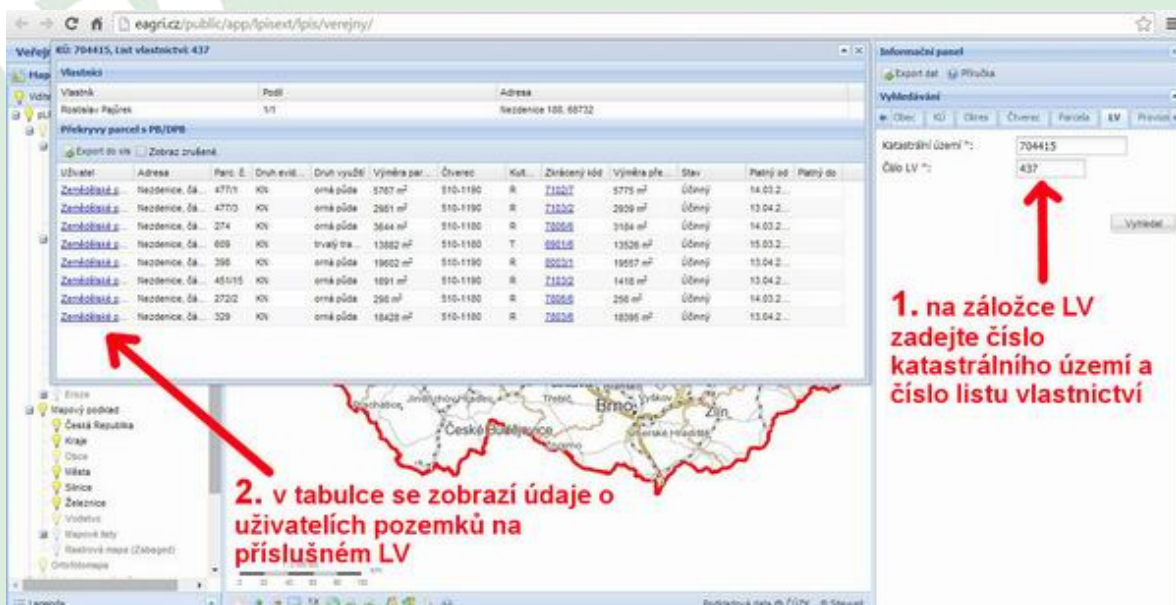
eagri.cz/public/app/lpisext/lpis/verejny/

Veřejn KÚ: 704415, List vlastnictví: 437

Vlastníci

| Vlastník | Podíl | Adresa |
|---|---|---|
| Rostislav Pajůrek | 1/1 | Nezdenice 188, 68732 |

Překryvy parcel s PB/DPB

Export do xls  Zobraz zrušené

| Uživatel | Adresa | Parc. č. | Druh evid. | Druh využití | Výměra par... | Čtverec | Kul... | Zkrácený kód | Výměra pře... | Stav | Platný od | Platný do |
|---|---|---|---|---|---|---|---|---|---|---|---|---|
| Zemědělské ... | Nezdenice, čá... | 477/1 | KN | orná půda | 5767 m² | 510-1190 | R | 7102/7 | 5775 m² | Účinný | 14.03.2... | |
| Zemědělské ... | Nezdenice, čá... | 477/3 | KN | orná půda | 2901 m² | 510-1190 | R | 7103/2 | 2939 m² | Účinný | 13.04.2... | |
| Zemědělské ... | Nezdenice, čá... | 274 | KN | orná půda | 3644 m² | 510-1180 | R | 7005/6 | 3184 m² | Účinný | 14.03.2... | |
| Zemědělské ... | Nezdenice, čá... | 609 | KN | trvalý tra... | 13882 m² | 510-1180 | T | 6901/6 | 13526 m² | Účinný | 15.03.2... | |
| Zemědělské ... | Nezdenice, čá... | 398 | KN | orná půda | 19602 m² | 510-1190 | R | 8002/1 | 19557 m² | Účinný | 13.04.2... | |
| Zemědělské ... | Nezdenice, čá... | 451/15 | KN | orná půda | 1691 m² | 510-1190 | R | 7103/2 | 1416 m² | Účinný | 13.04.2... | |
| Zemědělské ... | Nezdenice, čá... | 272/2 | KN | orná půda | 256 m² | 510-1180 | R | 7005/6 | 256 m² | Účinný | 14.03.2... | |
| Zemědělské ... | Nezdenice, čá... | 329 | KN | orná půda | 18428 m² | 510-1180 | R | 7803/6 | 18395 m² | Účinný | 13.04.2... | |

Informační panel
Export dat  Příručka
Vyhledávání
Obec  KÚ  Okres  Čtverec  Parcela  LV  Provozc
Katastrální území *: 704415
Číslo LV *: 437
Vyhledat

1. na záložce LV zadejte číslo katastrálního území a číslo listu vlastnictví

Eroze
Mapový podklad
Česká Republika
Kraje
Obce
Města
Silnice
Železnice
Vodstvo
Mapové listy
Rastrová mapa (Zabaged)
Ortofotomapa

Brno
Zlín
České Budějovice

2. v tabulce se zobrazí údaje o uživatelích pozemků na příslušném LV

Legenda
Podkladová data © ČÚZK © Sitemap